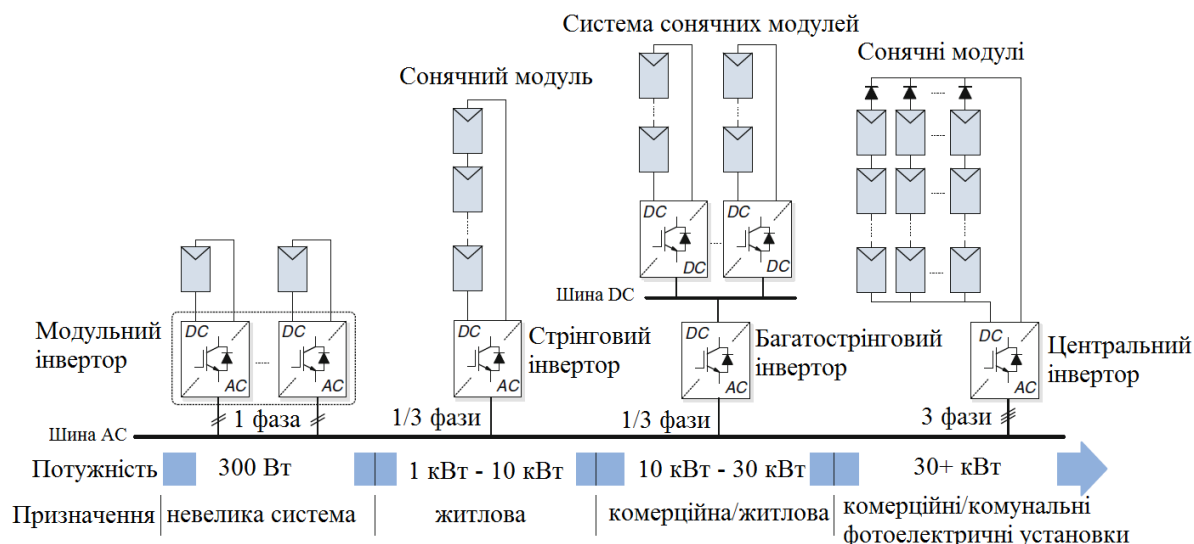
Система сонячних модулей

Сонячні модулі

Сонячний модуль

DC DC DC DC

Шина DC

DC DC DC DC

Модульний інвертор

AC AC

Стрінговий інвертор

DC AC

Багатострінговий інвертор

DC AC

Центральний інвертор

DC AC

1 фаза

1/3 фази

1/3 фази

3 фази

Шина AC

Потужність 300 Вт 1 кВт - 10 кВт 10 кВт - 30 кВт 30+ кВт

Призначення невелика система житлова комерційна/житлова комерційні/комунальні фотоелектричні установки